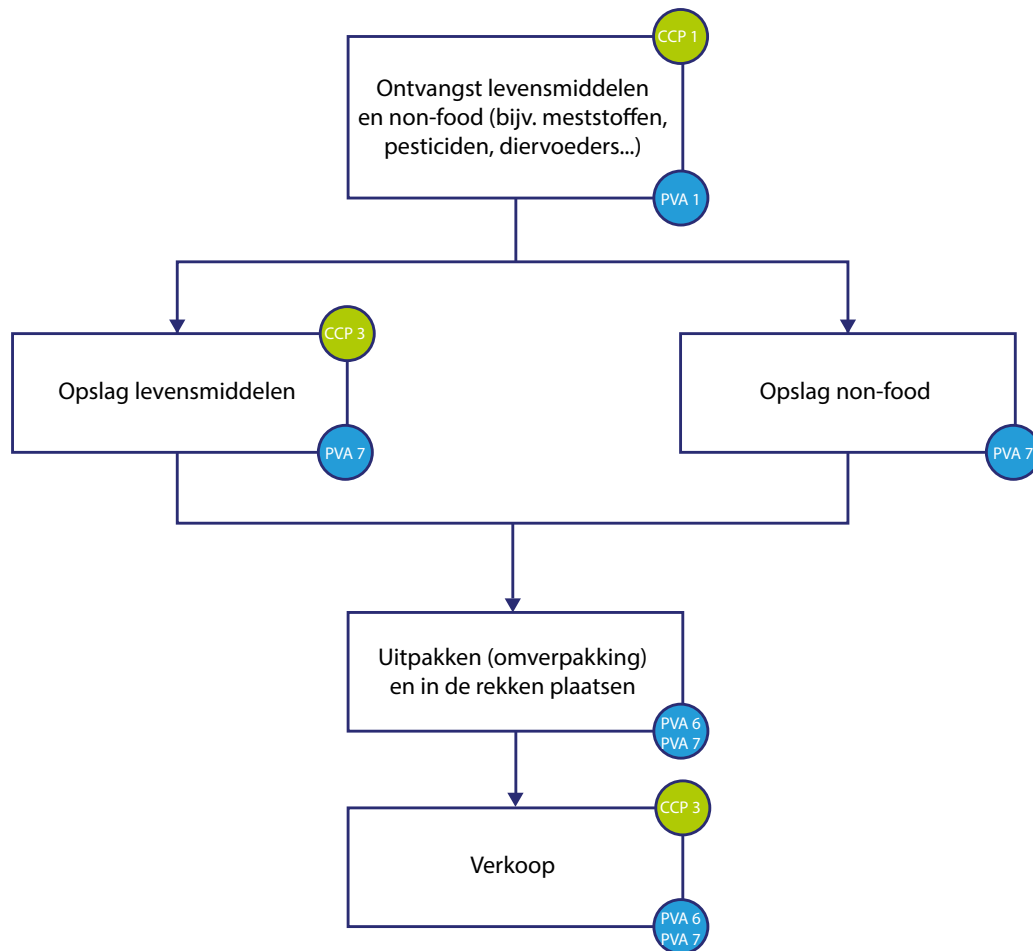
CCP 1

Ontvangst levensmiddelen en non-food (bijv. meststoffen, pesticiden, diervoeders...)

PVA 1

CCP 3

Opslag levensmiddelen

PVA 7

Opslag non-food

PVA 7

Uitpakken (omverpakking) en in de rekken plaatsen

PVA 6
PVA 7

CCP 3

Verkoop

PVA 6
PVA 7